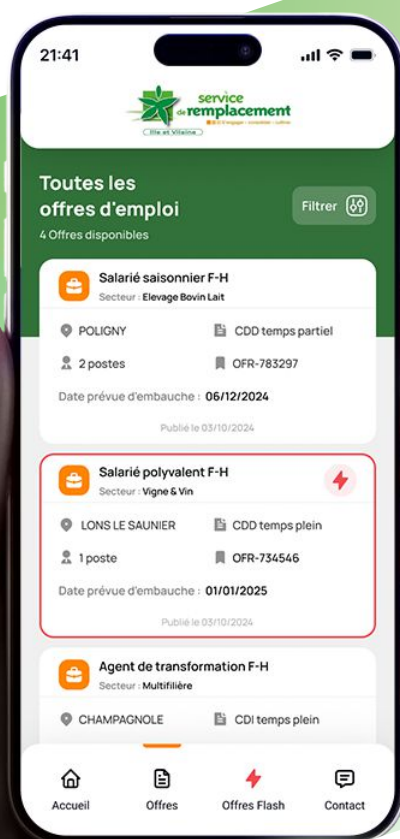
21:41

service de remplacement
Ille et Vilaine

Toutes les offres d'emploi
4 Offres disponibles

Filtrer

Salarié saisonnier F-H
Secteur : Elevage Bovin Lait
POLIGNY
CDD temps partiel
2 postes
OFR-783297
Date prévue d'embauche : 06/12/2024
Publié le 03/10/2024

Salarié polyvalent F-H
Secteur : Vigne & Vin
LONS LE SAUNIER
CDD temps plein
1 poste
OFR-734546
Date prévue d'embauche : 01/01/2025
Publié le 03/10/2024

Agent de transformation F-H
Secteur : Multifilière
CHAMPAGNOLE
CDI temps plein

Accueil
Offres
Offres Flash
Contact